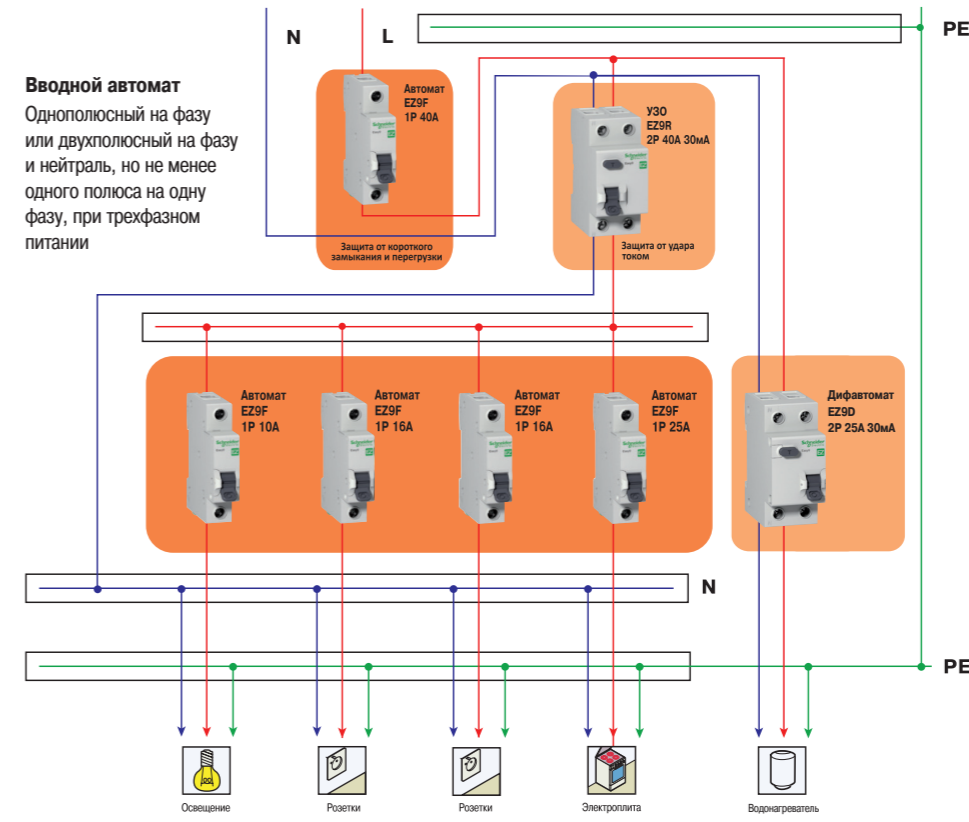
N

L

PE

Вводной автомат

Однополюсный на фазу или двухполюсный на фазу и нейтраль, но не менее одного полюса на одну фазу, при трехфазном питании

Автомат
EZ9F
1P 40A

Защита от короткого замыкания и перегрузки

УЗО
EZ9R
2P 40A 30мА

Защита от удара током

Автомат
EZ9F
1P 10A

Автомат
EZ9F
1P 16A

Автомат
EZ9F
1P 16A

Автомат
EZ9F
1P 25A

Дифавтомат
EZ9D
2P 25A 30мА

N

PE

Освещение

Розетки

Розетки

Электроплита

Водонагреватель